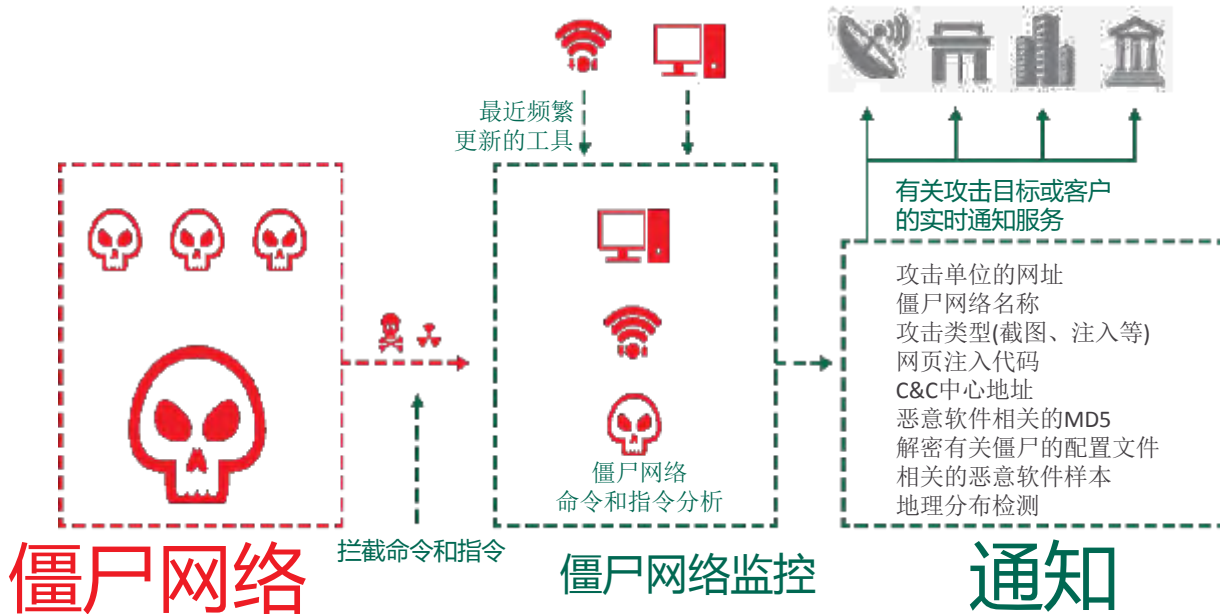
最近频繁
更新的工具

有关攻击目标或客户
的实时通知服务

攻击单位的网址
僵尸网络名称
攻击类型(截图、注入等)
网页注入代码
C&C中心地址
恶意软件相关的MD5
解密有关僵尸的配置文件
相关的恶意软件样本
地理分布检测

僵尸网络
命令和指令分析

僵尸网络

拦截命令和指令

僵尸网络监控

通知